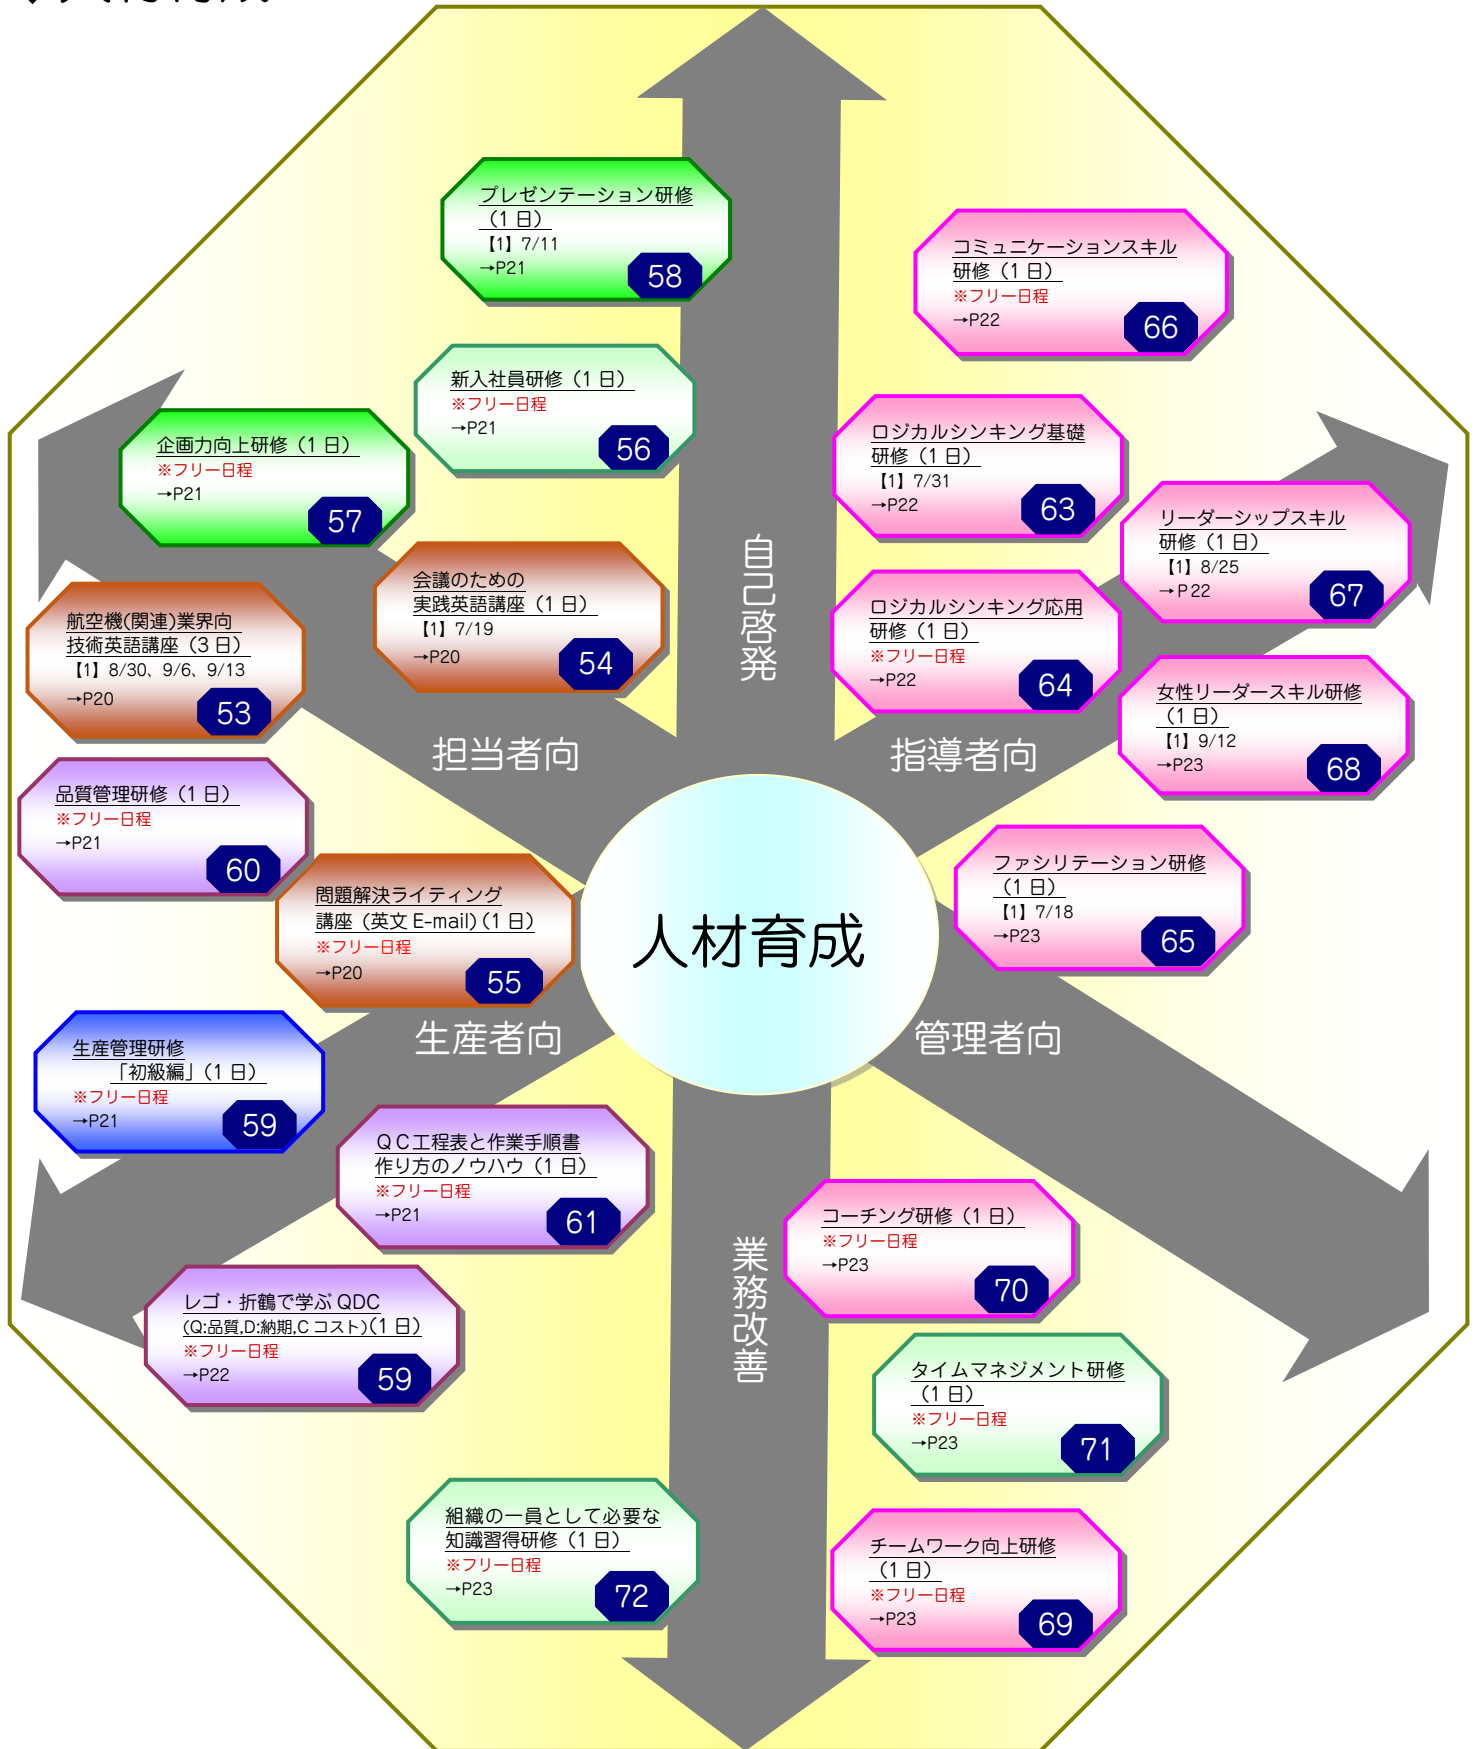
人材育成

自己啓発

担当者向

指導者向

生産者向

管理者向

業務改善

プレゼンテーション研修（1日）
【1】7/11
→P21
58

新入社員研修（1日）
※フリー日程
→P21
56

企画力向上研修（1日）
※フリー日程
→P21
57

会議のための実践英語講座（1日）
【1】7/19
→P20
54

航空機(関連)業界向技術英語講座（3日）
【1】8/30、9/6、9/13
→P20
53

品質管理研修（1日）
※フリー日程
→P21
60

問題解決ライティング講座（英文 E-mail)（1日）
※フリー日程
→P20
55

生産管理研修「初級編」（1日）
※フリー日程
→P21
59

ＱＣ工程表と作業手順書作り方のノウハウ（1日）
※フリー日程
→P21
61

レゴ・折鶴で学ぶ QDC (Q:品質,D:納期,C コスト)（1日）
※フリー日程
→P22
59

組織の一員として必要な知識習得研修（1日）
※フリー日程
→P23
72

コミュニケーションスキル研修（1日）
※フリー日程
→P22
66

ロジカルシンキング基礎研修（1日）
【1】7/31
→P22
63

リーダーシップスキル研修（1日）
【1】8/25
→P22
67

ロジカルシンキング応用研修（1日）
※フリー日程
→P22
64

女性リーダースキル研修（1日）
【1】9/12
→P23
68

ファシリテーション研修（1日）
【1】7/18
→P23
65

コーチング研修（1日）
※フリー日程
→P23
70

タイムマネジメント研修（1日）
※フリー日程
→P23
71

チームワーク向上研修（1日）
※フリー日程
→P23
69